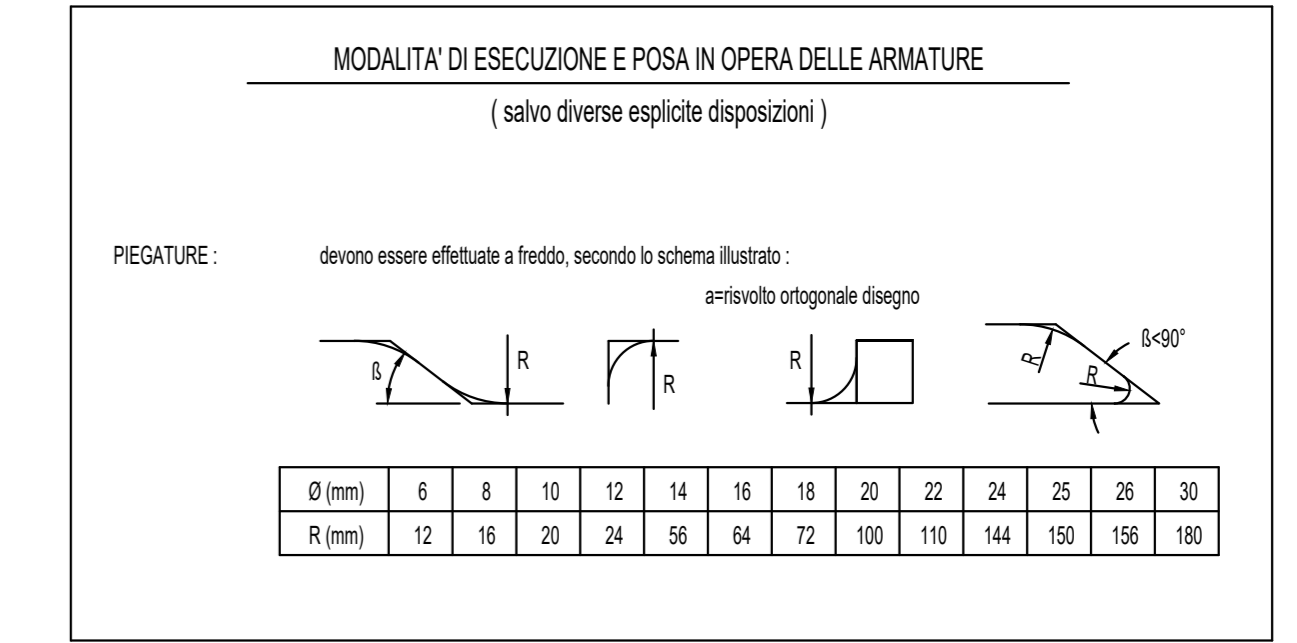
MODALITA' DI ESECUZIONE E POSA IN OPERA DELLE ARMATURE

( salvo diverse esplicite disposizioni )

PIEGATURE :

devono essere effettuate a freddo, secondo lo schema illustrato :

a=risvolto ortogonale disegno

ß

R

R

R

R

R

ß<90°

| Ø (mm) | 6 | 8 | 10 | 12 | 14 | 16 | 18 | 20 | 22 | 24 | 25 | 26 | 30 |
|---|---|---|---|---|---|---|---|---|---|---|---|---|---|
| R (mm) | 12 | 16 | 20 | 24 | 56 | 64 | 72 | 100 | 110 | 144 | 150 | 156 | 180 |